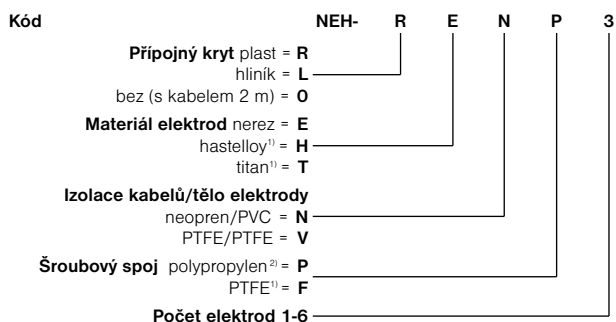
Kód NEH- R E N P 3

Přípojný kryt plast = R
hliník = L
bez (s kabelem 2 m) = O

Materiál elektrod nerez = E
hastelloy$^{1)}$ = H
titan$^{1)}$ = T

Izolace kabelů/tělo elektrody
neopren/PVC = N
PTFE/PTFE = V

Šroubový spoj polypropylen$^{2)}$ = P
PTFE$^{1)}$ = F

Počet elektrod 1-6